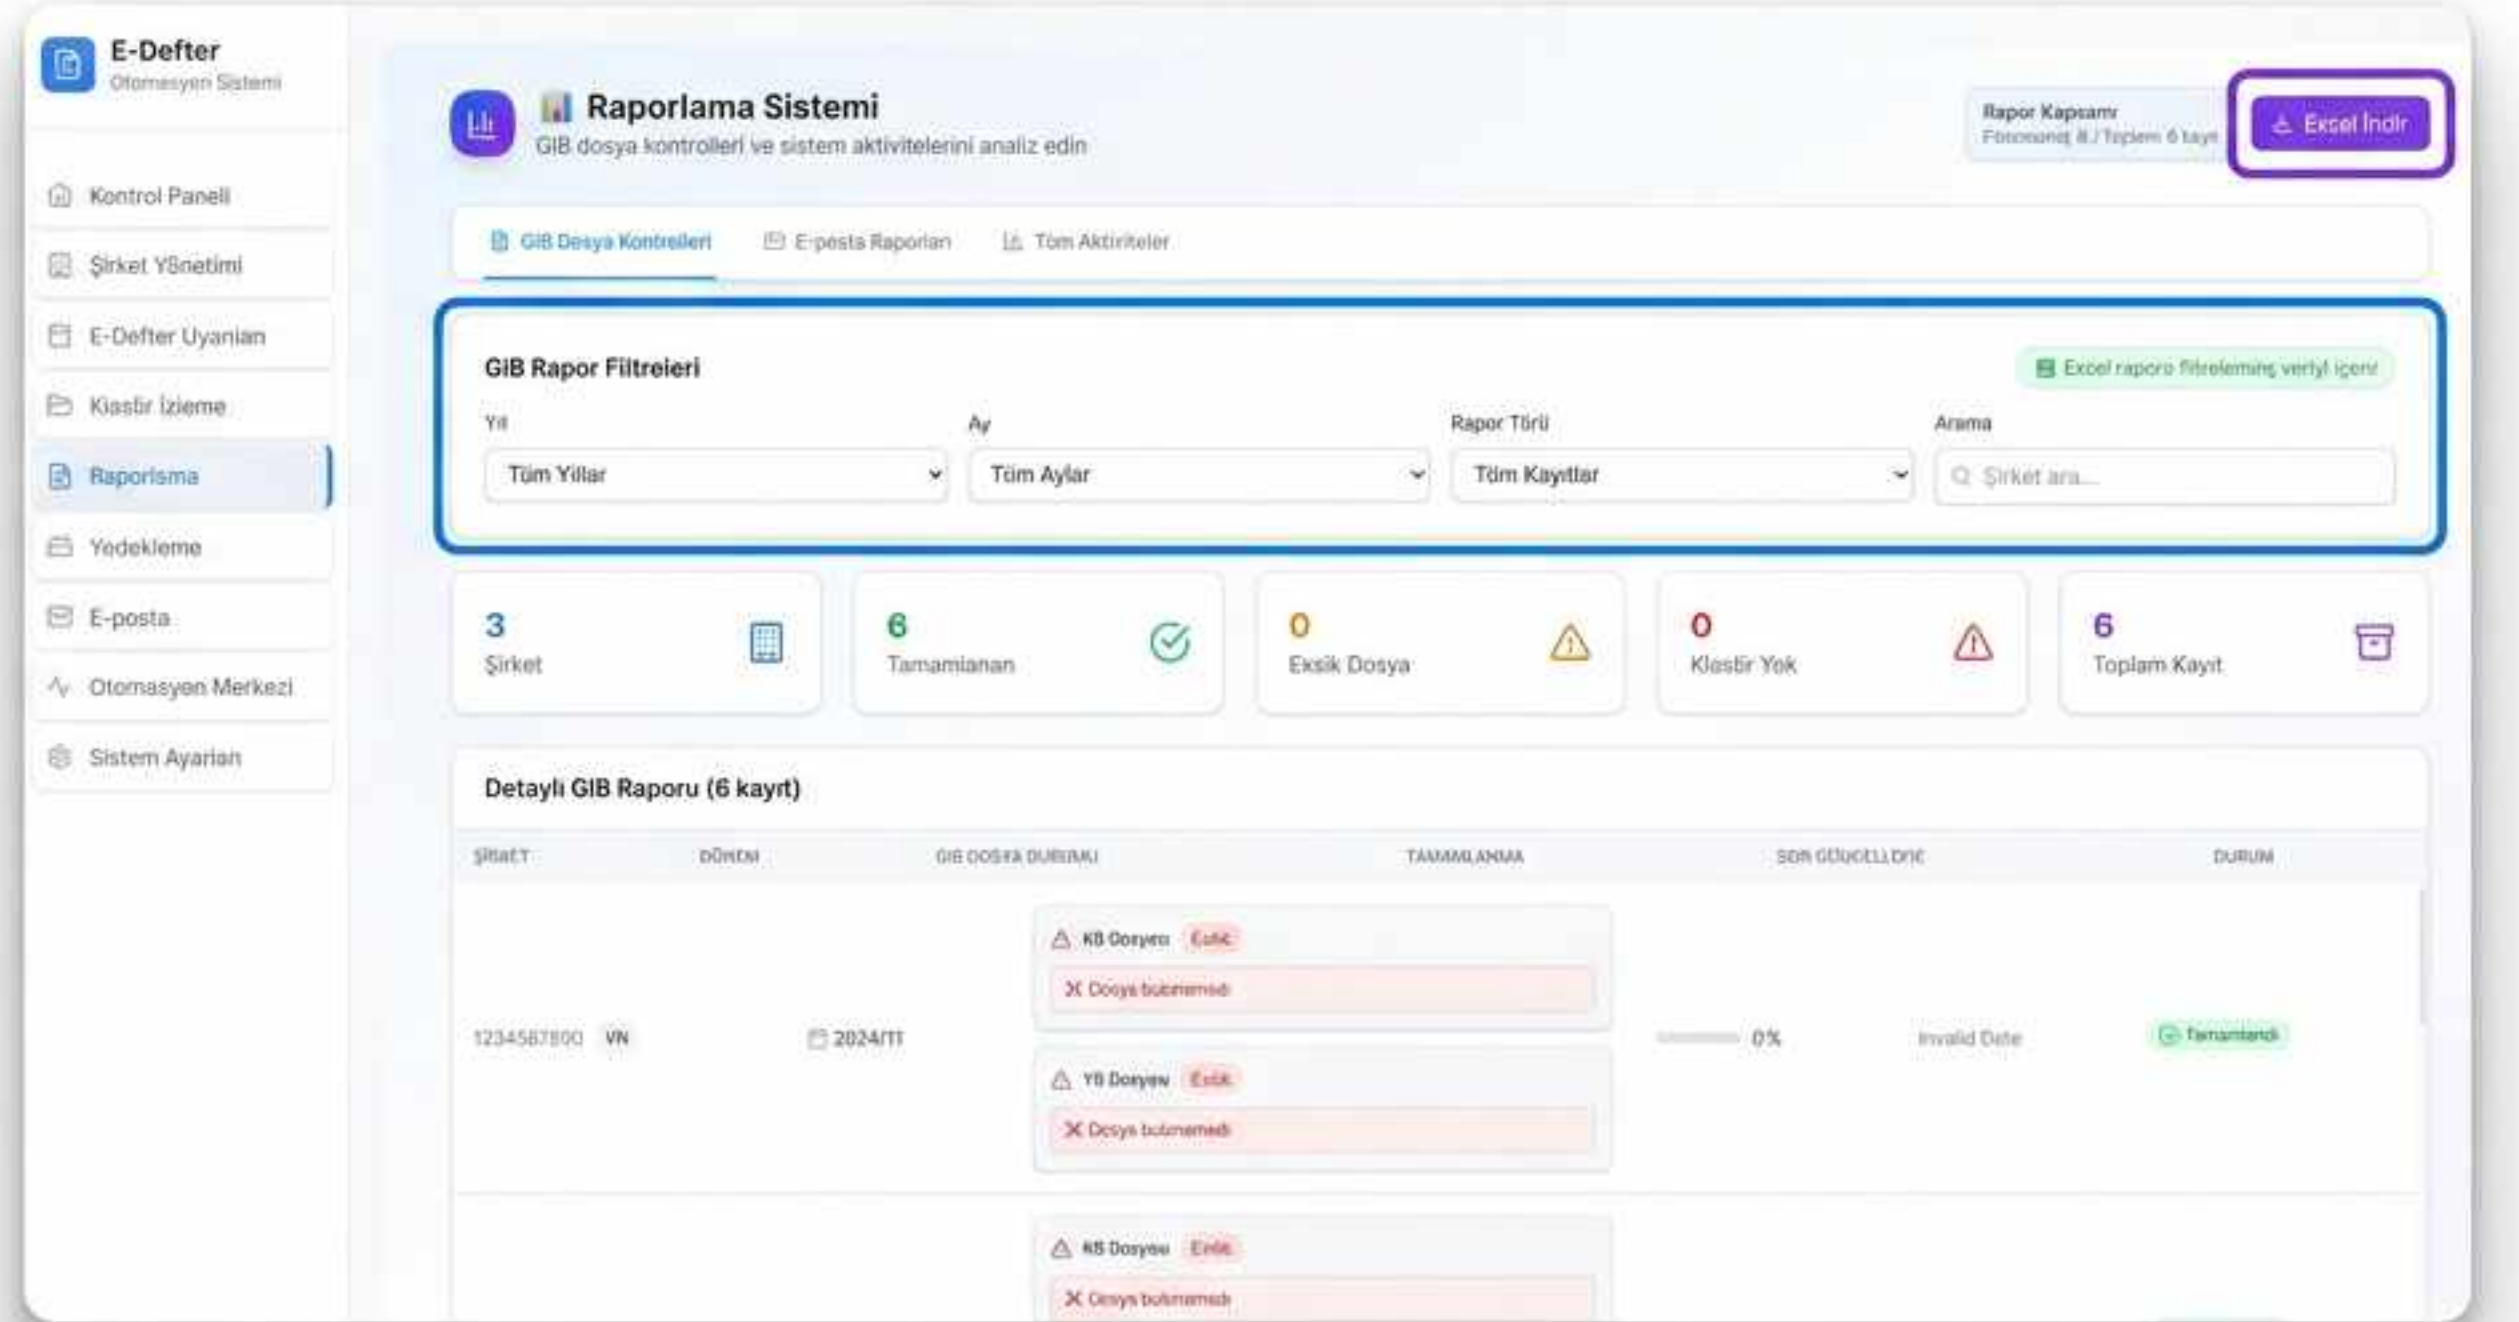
E-Defter
Otomasyon Sistemi

Kontrol Paneli
Şirket Yönetimi
E-Defter Uyarıları
Klasör İzleme
Raporlama
Yedekleme
E-posta
Otomasyon Merkezi
Sistem Ayarları

Raporlama Sistemi
GIB dosya kontrolleri ve sistem aktivitelerini analiz edin

Rapor Kapsamı
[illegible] / Toplam 6 kayıt

Excel İndir

GIB Dosya Kontrolleri
E-posta Raporları
Tüm Aktiviteler

GIB Rapor Filtreleri
Excel raporu filtrelenmiş veriyi içerir

Yıl
Tüm Yıllar
Ay
Tüm Aylar
Rapor Türü
Tüm Kayıtlar
Arama
Şirket ara...

3
Şirket

6
Tamamlanan

0
Eksik Dosya

0
Klasör Yok

6
Toplam Kayıt

Detaylı GIB Raporu (6 kayıt)

| ŞİRKET | DÖNEM | GIB DOSYA DURUMU | TAMAMLANMA | SON GÜNCELLEME | DURUM |
|---|---|---|---|---|---|
| 1234567890 VN | 2024/11 | KB Dosyası Eksik<br>Dosya bulunamadı<br>YB Dosyası Eksik<br>Dosya bulunamadı | 0% | Invalid Date | Tamamlandı |
| | | KB Dosyası Eksik<br>Dosya bulunamadı | | | |